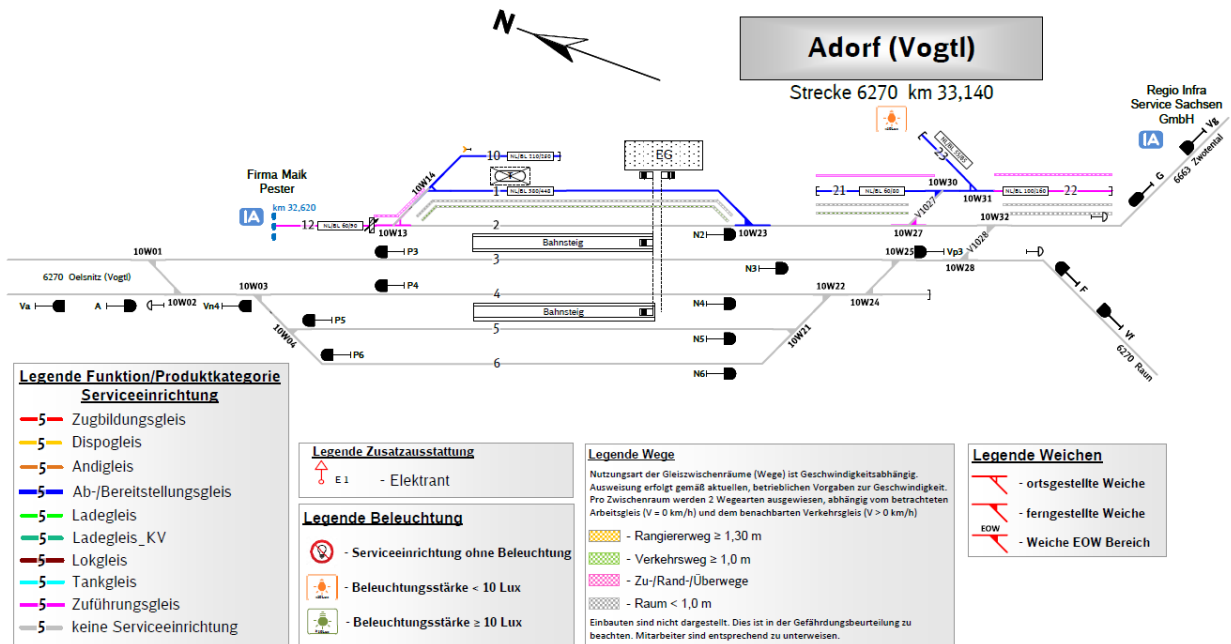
N

Adorf (Vogtl)

Strecke 6270 km 33,140

Regio Infra Service Sachsen GmbH

Firma Maik Pester

km 32,620

10 NL/BL 510/520
EG
1 NL/BL 380/440
10W14
12 NL/BL 60/90
10W13
2
Bahnsteig
N2
10W23
23 NL/BL 55/57
21 NL/BL 60/80
10W30
10W31
22 NL/BL 100/160
10W32
V1027
10W27
V1028
10W25
Vp3
10W28
Vg
G
6663 Zwotental
10W01
P3
3
N3
6270 Oelsnitz (Vogtl)
Va
A
10W02
Vn4
10W03
P4
4
N4
10W22
10W24
F
W
P5
10W04
5
Bahnsteig
N5
10W21
P6
6
N6
6270 Raun

Legende Funktion/Produktkategorie Serviceeinrichtung
5 Zugbildungsgleis
5 Dispogleis
5 Andigleis
5 Ab-/Bereitstellungsgleis
5 Ladegleis
5 Ladegleis_KV
5 Lokgleis
5 Tankgleis
5 Zuführungsgleis
5 keine Serviceeinrichtung

Legende Zusatzausstattung
E 1 - Elektrant

Legende Beleuchtung
- Serviceeinrichtung ohne Beleuchtung
- Beleuchtungsstärke < 10 Lux
- Beleuchtungsstärke ≥ 10 Lux

Legende Wege
Nutzungsart der Gleiszwischenräume (Wege) ist Geschwindigkeitsabhängig. Ausweisung erfolgt gemäß aktuellen, betrieblichen Vorgaben zur Geschwindigkeit. Pro Zwischenraum werden 2 Wegearten ausgewiesen, abhängig vom betrachteten Arbeitsgleis (V = 0 km/h) und dem benachbarten Verkehrsgleis (V > 0 km/h)
- Rangiererweg ≥ 1,30 m
- Verkehrsweg ≥ 1,0 m
- Zu-/Rand-/Überwege
- Raum < 1,0 m
Einbauten sind nicht dargestellt. Dies ist in der Gefährdungsbeurteilung zu beachten. Mitarbeiter sind entsprechend zu unterweisen.

Legende Weichen
- ortsgestellte Weiche
- ferngestellte Weiche
EOW - Weiche EOW Bereich